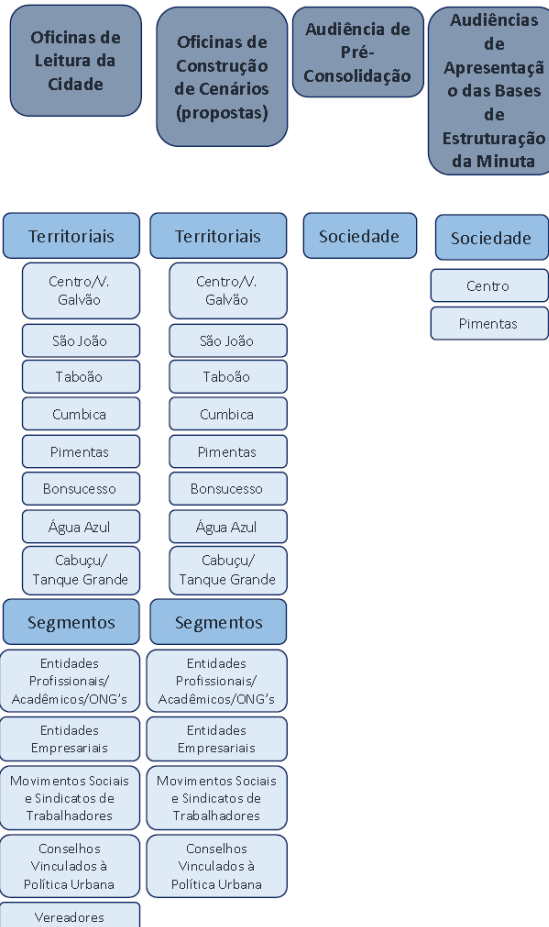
Oficinas de Leitura da Cidade

Territoriais

Centro/V. Galvão

São João

Taboão

Cumbica

Pimentas

Bonsucesso

Água Azul

Cabuçu/ Tanque Grande

Segmentos

Entidades Profissionais/ Acadêmicos/ONG's

Entidades Empresariais

Movimentos Sociais e Sindicatos de Trabalhadores

Conselhos Vinculados à Política Urbana

Vereadores

Oficinas de Construção de Cenários (propostas)

Territoriais

Centro/V. Galvão

São João

Taboão

Cumbica

Pimentas

Bonsucesso

Água Azul

Cabuçu/ Tanque Grande

Segmentos

Entidades Profissionais/ Acadêmicos/ONG's

Entidades Empresariais

Movimentos Sociais e Sindicatos de Trabalhadores

Conselhos Vinculados à Política Urbana

Audiência de Pré-Consolidação

Sociedade

Audiências de Apresentação das Bases de Estruturação da Minuta

Sociedade

Centro

Pimentas